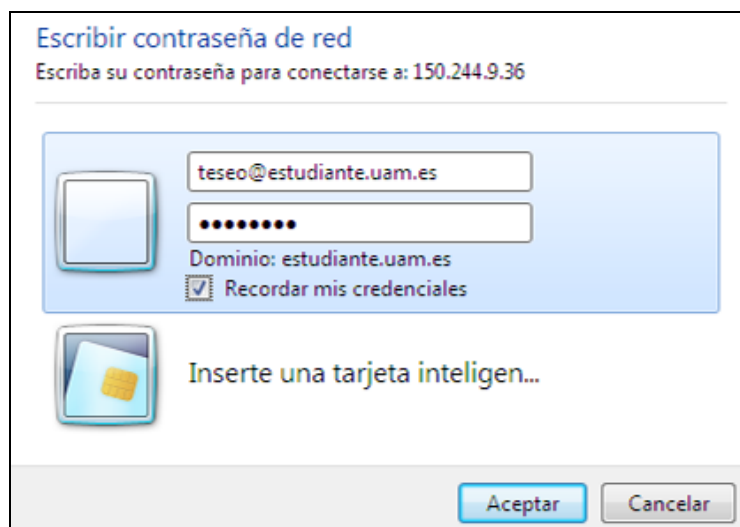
Escribir contraseña de red
Escriba su contraseña para conectarse a: 150.244.9.36

teseo@estudiante.uam.es
••••••••
Dominio: estudiante.uam.es
Recordar mis credenciales

Inserte una tarjeta inteligen...

Aceptar
Cancelar